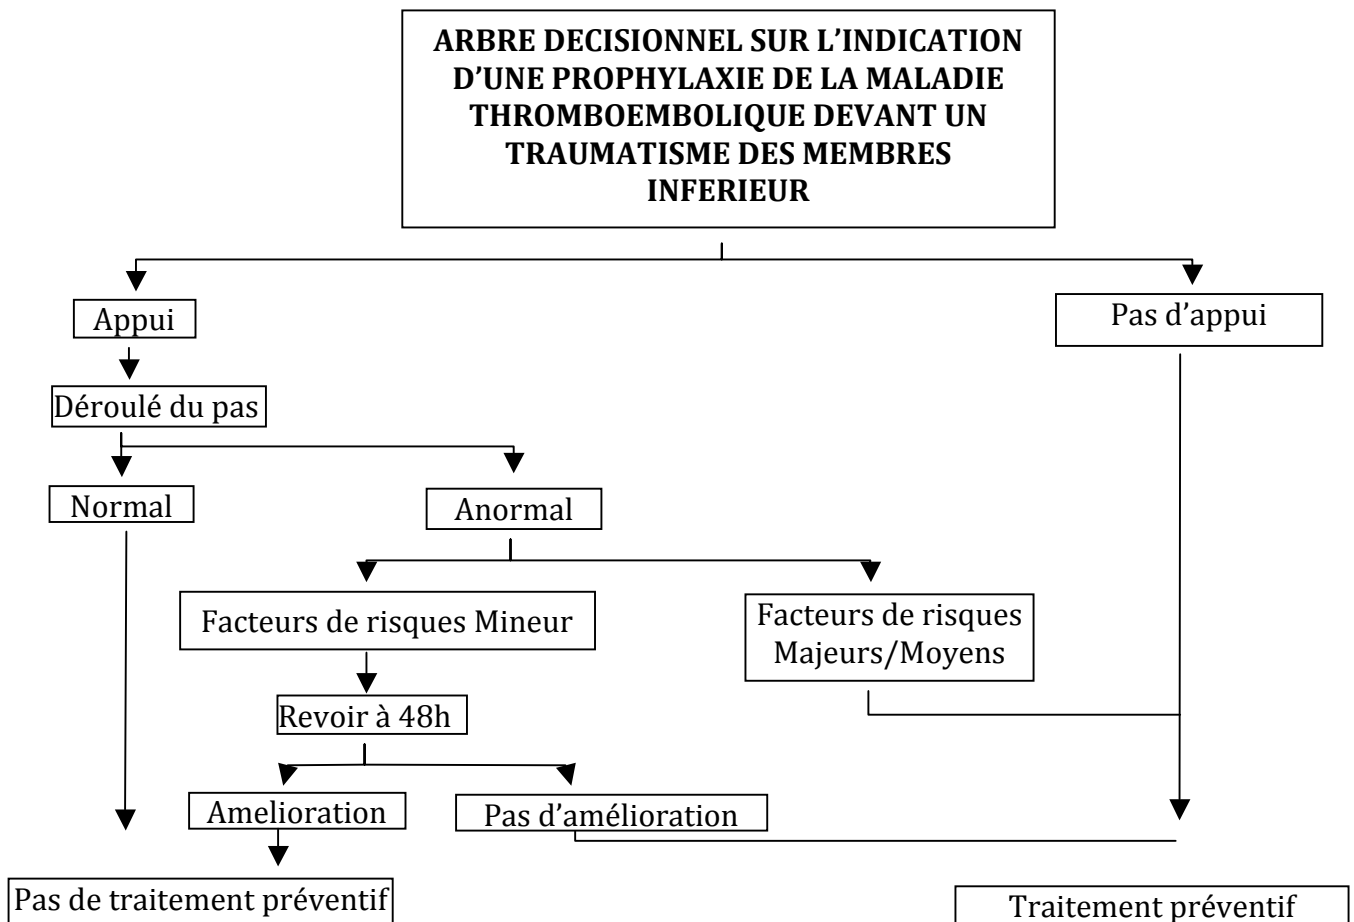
ARBRE DECISIONNEL SUR L'INDICATION D'UNE PROPHYLAXIE DE LA MALADIE THROMBOEMBOLIQUE DEVANT UN TRAUMATISME DES MEMBRES INFERIEUR

Appui

Pas d'appui

Déroulé du pas

Normal

Anormal

Facteurs de risques Mineur

Facteurs de risques Majeurs/Moyens

Revoir à 48h

Amelioration

Pas d'amélioration

Pas de traitement préventif

Traitement préventif